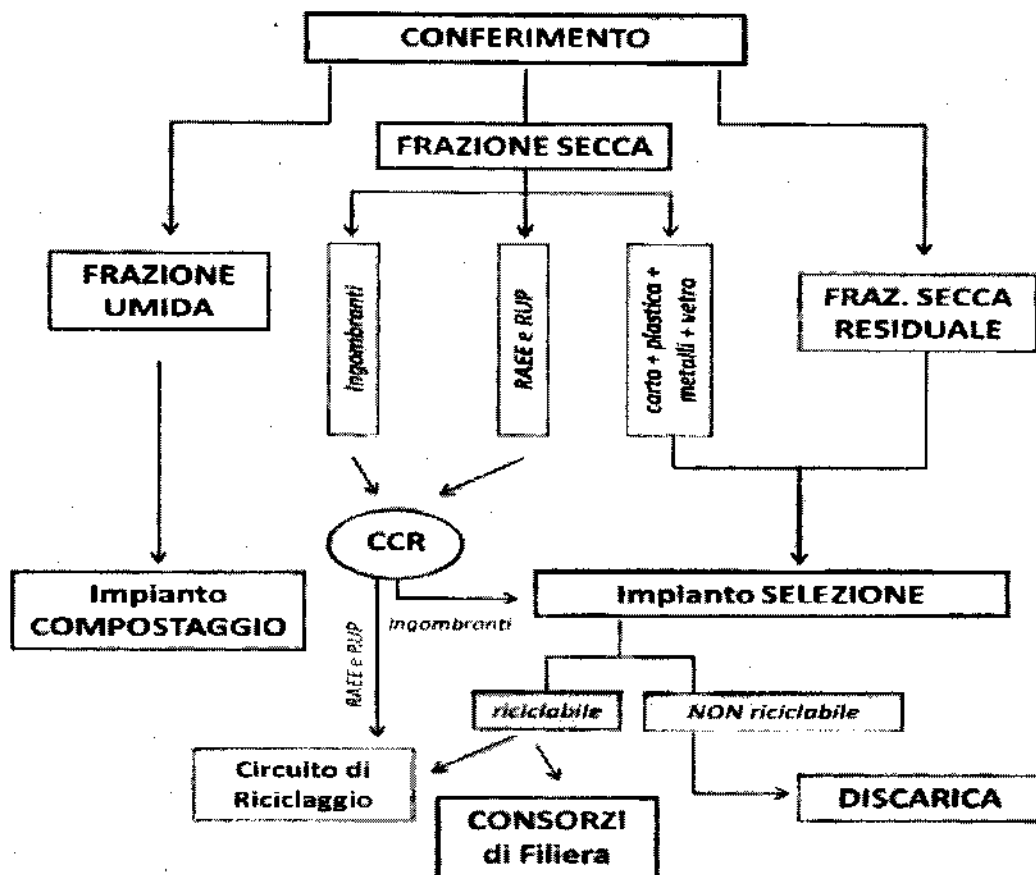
CONFERIMENTO

FRAZIONE SECCA

FRAZIONE UMIDA

Ingombranti

RAEE e RUP

carta + plastica + metalli + vetro

FRAZ. SECCA RESIDUALE

CCR

Impianto COMPOSTAGGIO

Impianto SELEZIONE

Ingombranti

RAEE e RUP

riciclabile

NON riciclabile

Circuito di Riciclaggio

CONSORZI di Filiera

DISCARICA